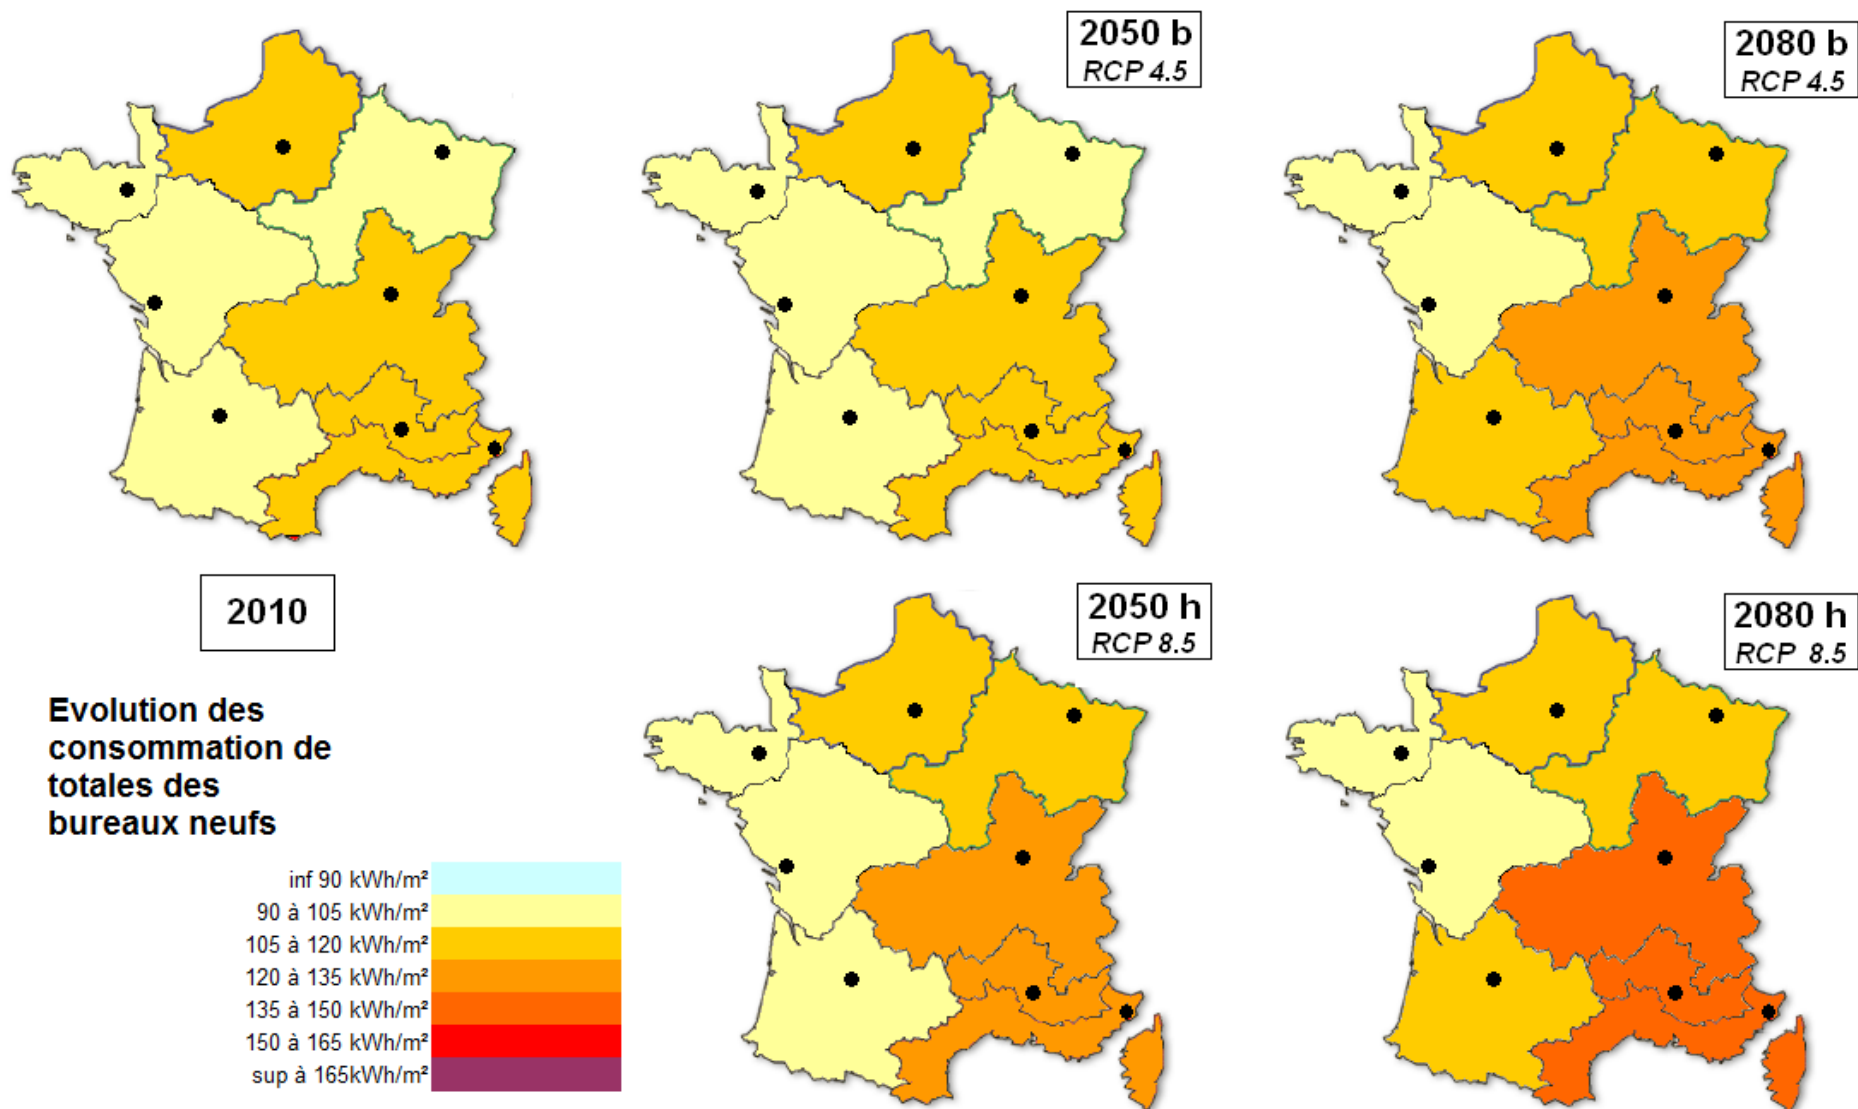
2050 b
RCP 4.5

2080 b
RCP 4.5

2010

2050 h
RCP 8.5

2080 h
RCP 8.5

Evolution des consommation de totales des bureaux neufs

inf 90 kWh/m²
90 à 105 kWh/m²
105 à 120 kWh/m²
120 à 135 kWh/m²
135 à 150 kWh/m²
150 à 165 kWh/m²
sup à 165kWh/m²